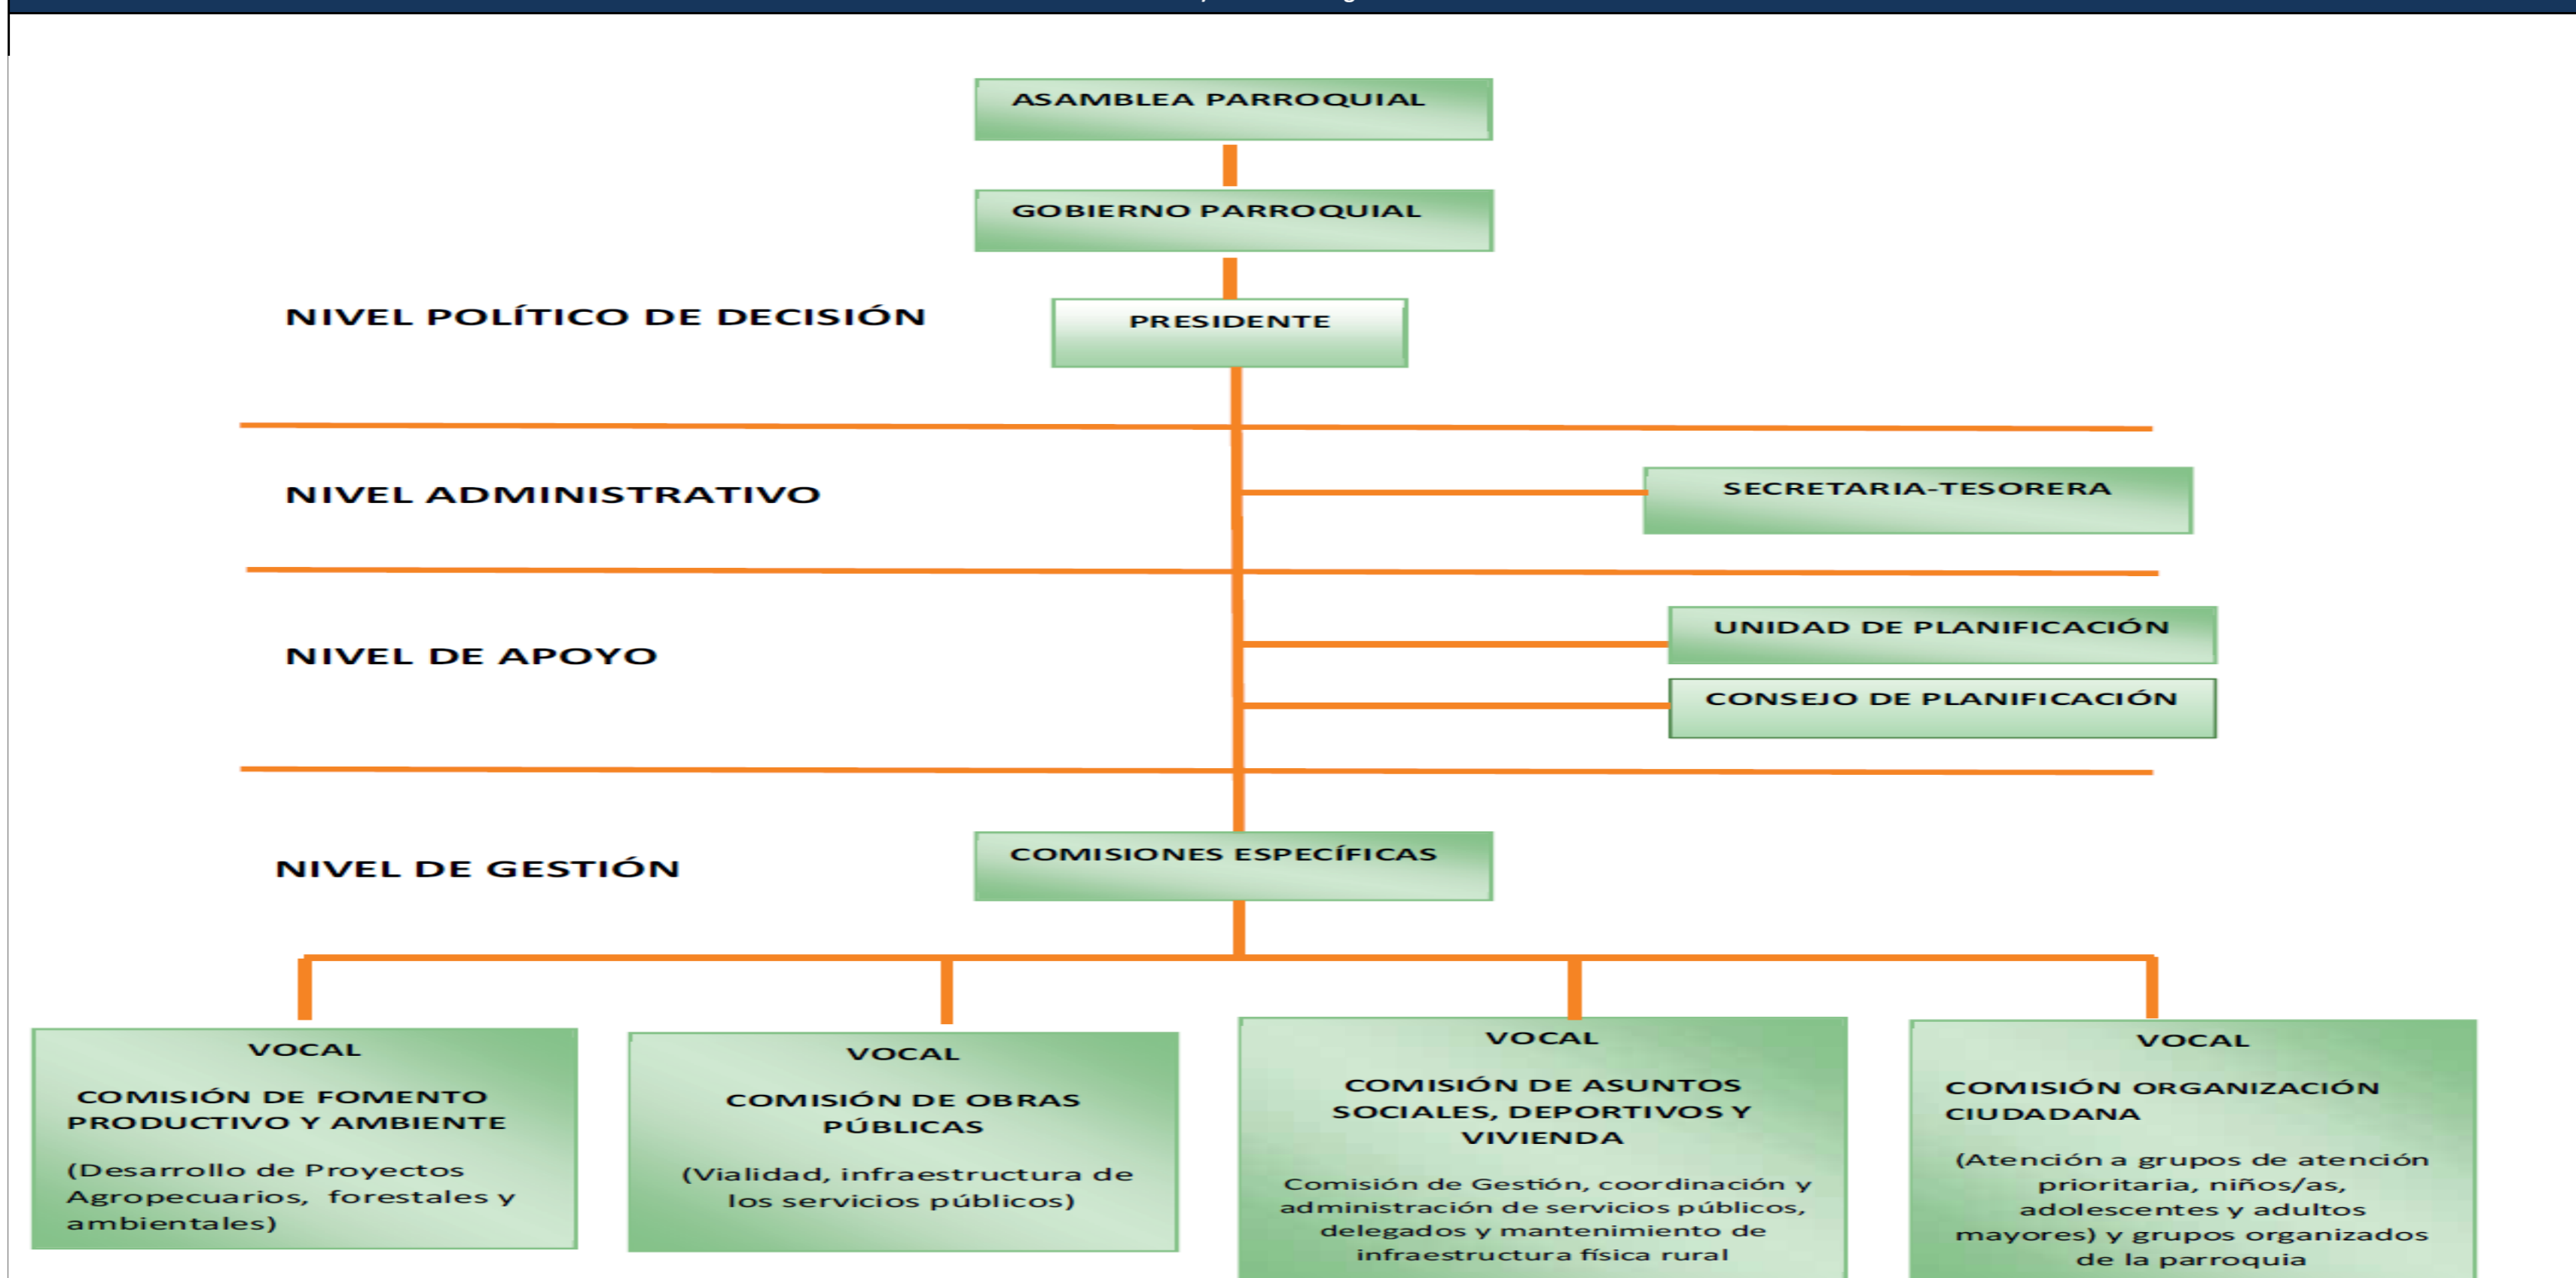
ASAMBLEA PARROQUIAL

GOBIERNO PARROQUIAL

NIVEL POLÍTICO DE DECISIÓN

PRESIDENTE

NIVEL ADMINISTRATIVO

SECRETARIA-TESORERA

NIVEL DE APOYO

UNIDAD DE PLANIFICACIÓN

CONSEJO DE PLANIFICACIÓN

NIVEL DE GESTIÓN

COMISIONES ESPECÍFICAS

VOCAL

COMISIÓN DE FOMENTO PRODUCTIVO Y AMBIENTE

(Desarrollo de Proyectos Agropecuarios, forestales y ambientales)

VOCAL

COMISIÓN DE OBRAS PÚBLICAS

(Vialidad, infraestructura de los servicios públicos)

VOCAL

COMISIÓN DE ASUNTOS SOCIALES, DEPORTIVOS Y VIVIENDA

Comisión de Gestión, coordinación y administración de servicios públicos, delegados y mantenimiento de infraestructura física rural

VOCAL

COMISIÓN ORGANIZACIÓN CIUDADANA

(Atención a grupos de atención prioritaria, niños/as, adolescentes y adultos mayores) y grupos organizados de la parroquia